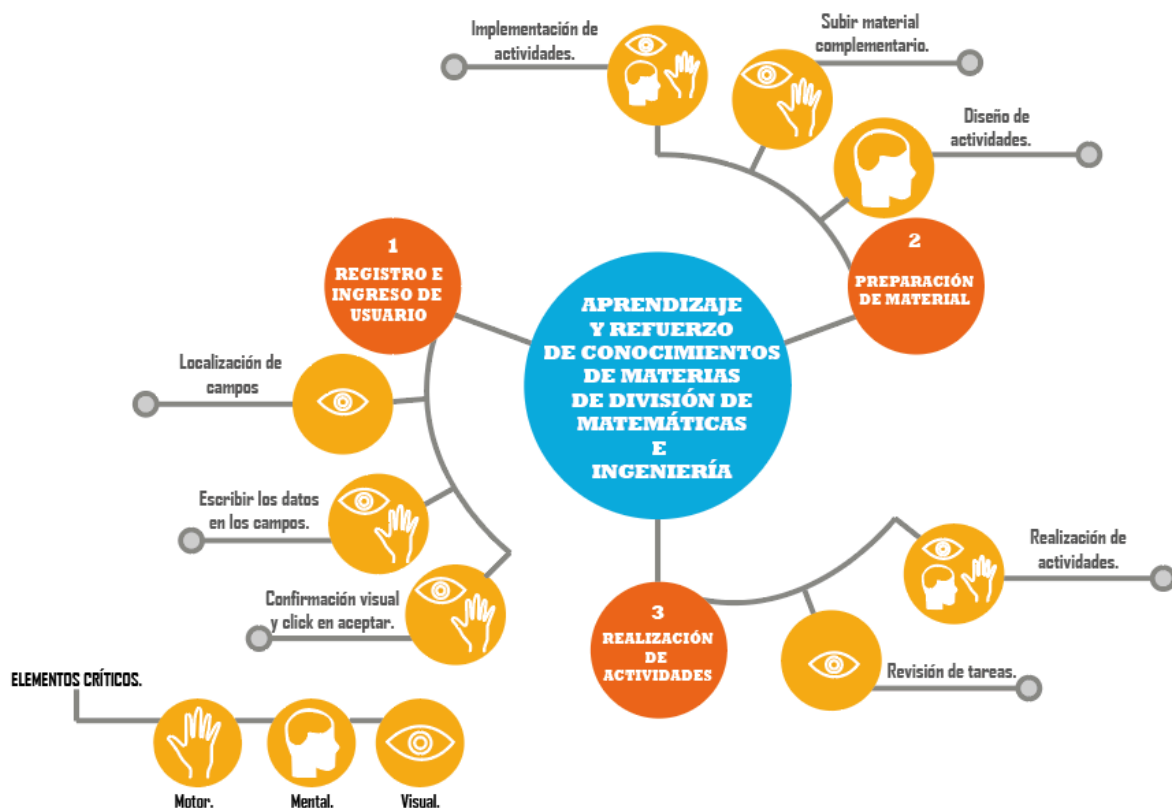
APRENDIZAJE Y REFUERZO DE CONOCIMIENTOS DE MATERIAS DE DIVISIÓN DE MATEMÁTICAS E INGENIERÍA

1
REGISTRO E INGRESO DE USUARIO

Localización de campos

Escribir los datos en los campos.

Confirmación visual y click en aceptar.

2
PREPARACIÓN DE MATERIAL

Implementación de actividades.

Subir material complementario.

Diseño de actividades.

3
REALIZACIÓN DE ACTIVIDADES

Realización de actividades.

Revisión de tareas.

ELEMENTOS CRÍTICOS.

Motor.

Mental.

Visual.